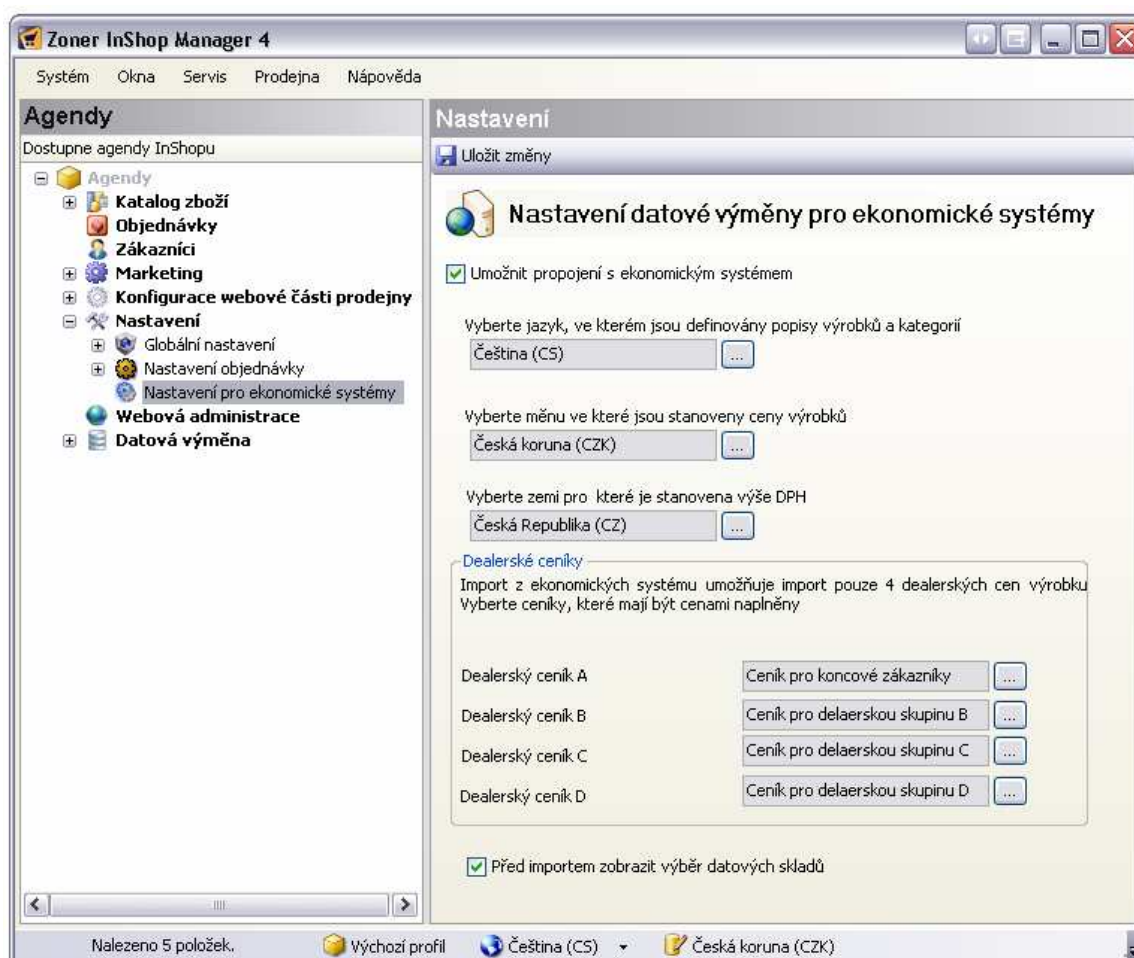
Zoner InShop Manager 4

Systém Okna Servis Prodejna Nápověda

Agendy

Dostupne agendy InShopu

Agendy
Katalog zboží
Objednávky
Zákazníci
Marketing
Konfigurace webové části prodejny
Nastavení
Globální nastavení
Nastavení objednávky
Nastavení pro ekonomické systémy
Webová administrace
Datová výměna

Nastavení

Uložit změny

Nastavení datové výměny pro ekonomické systémy

Umožnit propojení s ekonomickým systémem

Vyberte jazyk, ve kterém jsou definovány popisy výrobků a kategorií

Čeština (CS) ...

Vyberte měnu ve které jsou stanoveny ceny výrobků

Česká koruna (CZK) ...

Vyberte zemi pro které je stanovena výše DPH

Česká Republika (CZ) ...

Dealerské ceníky

Import z ekonomických systému umožňuje import pouze 4 dealerských cen výrobku
Vyberte ceníky, které mají být cenami naplněny

| | | |
|---|---|---|
| Dealerský ceník A | Ceník pro koncové zákazníky | ... |
| Dealerský ceník B | Ceník pro delaerskou skupinu B | ... |
| Dealerský ceník C | Ceník pro delaerskou skupinu C | ... |
| Dealerský ceník D | Ceník pro delaerskou skupinu D | ... |

Před importem zobrazit výběr datových skladů

Nalezeno 5 položek. Výchozí profil Čeština (CS) Česká koruna (CZK)